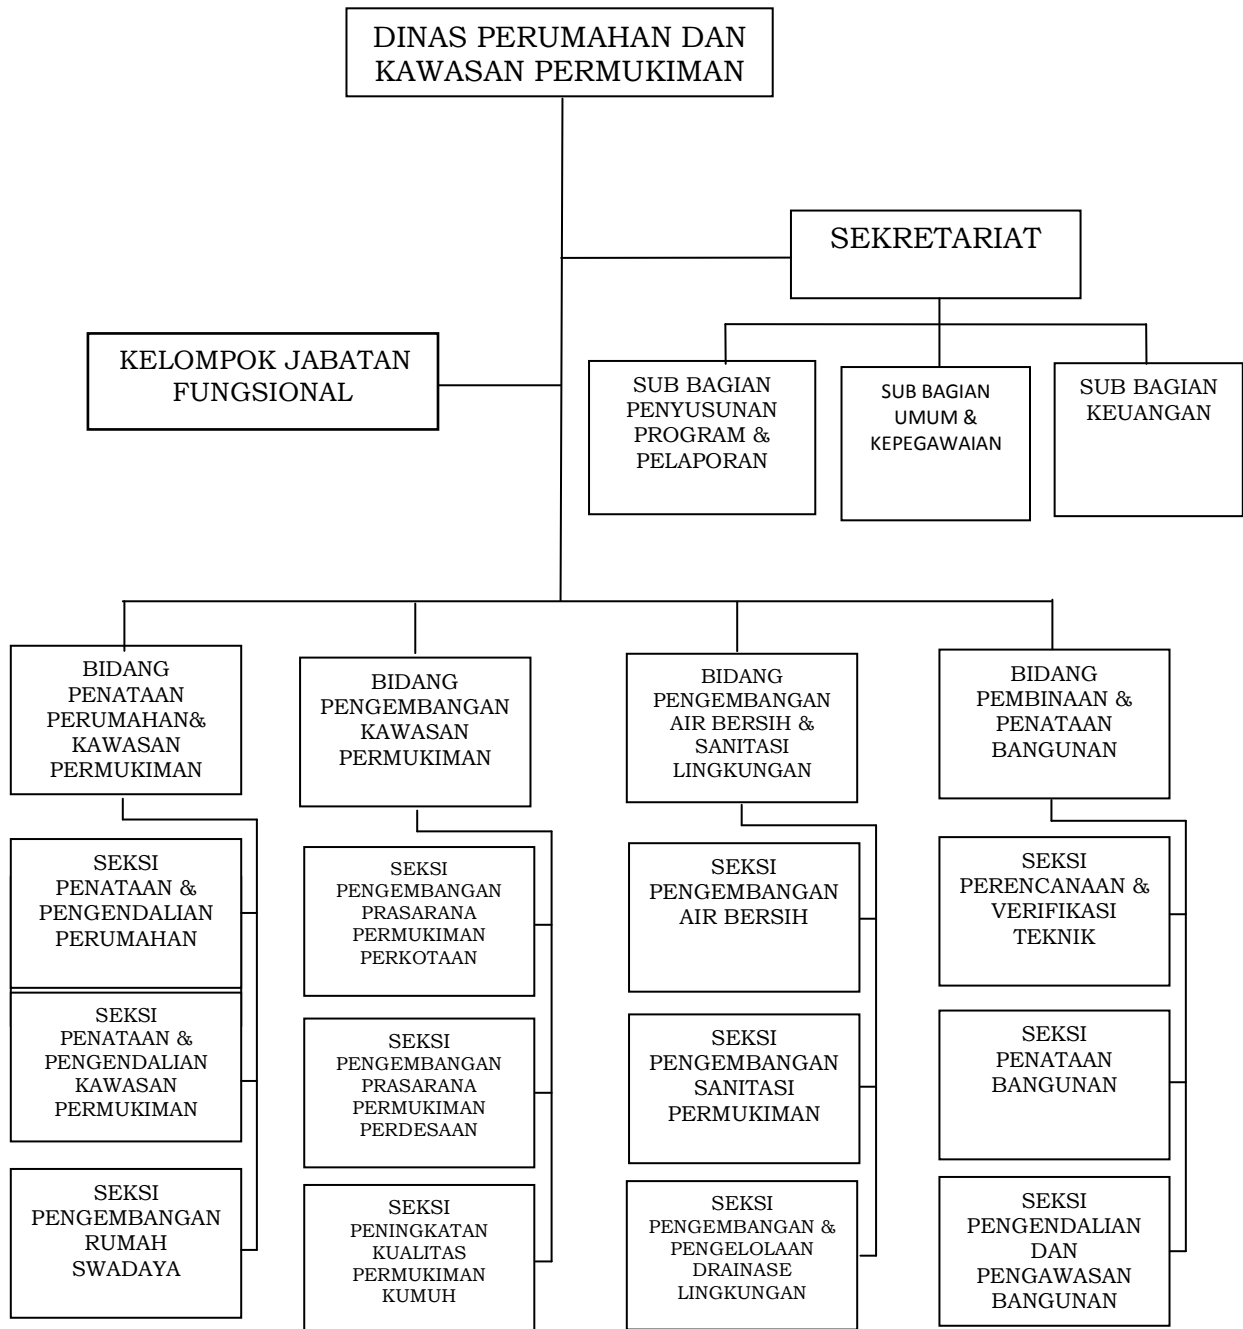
DINAS PERUMAHAN DAN KAWASAN PERMUKIMAN

SEKRETARIAT

KELOMPOK JABATAN FUNGSIONAL

SUB BAGIAN PENYUSUNAN PROGRAM & PELAPORAN

SUB BAGIAN UMUM & KEPEGAWAIAN

SUB BAGIAN KEUANGAN

BIDANG PENATAAN PERUMAHAN& KAWASAN PERMUKIMAN

SEKSI PENATAAN & PENGENDALIAN PERUMAHAN

SEKSI PENATAAN & PENGENDALIAN KAWASAN PERMUKIMAN

SEKSI PENGEMBANGAN RUMAH SWADAYA

BIDANG PENGEMBANGAN KAWASAN PERMUKIMAN

SEKSI PENGEMBANGAN PRASARANA PERMUKIMAN PERKOTAAN

SEKSI PENGEMBANGAN PRASARANA PERMUKIMAN PERDESAAN

SEKSI PENINGKATAN KUALITAS PERMUKIMAN KUMUH

BIDANG PENGEMBANGAN AIR BERSIH & SANITASI LINGKUNGAN

SEKSI PENGEMBANGAN AIR BERSIH

SEKSI PENGEMBANGAN SANITASI PERMUKIMAN

SEKSI PENGEMBANGAN & PENGELOLAAN DRAINASE LINGKUNGAN

BIDANG PEMBINAAN & PENATAAN BANGUNAN

SEKSI PERENCANAAN & VERIFIKASI TEKNIK

SEKSI PENATAAN BANGUNAN

SEKSI PENGENDALIAN DAN PENGAWASAN BANGUNAN